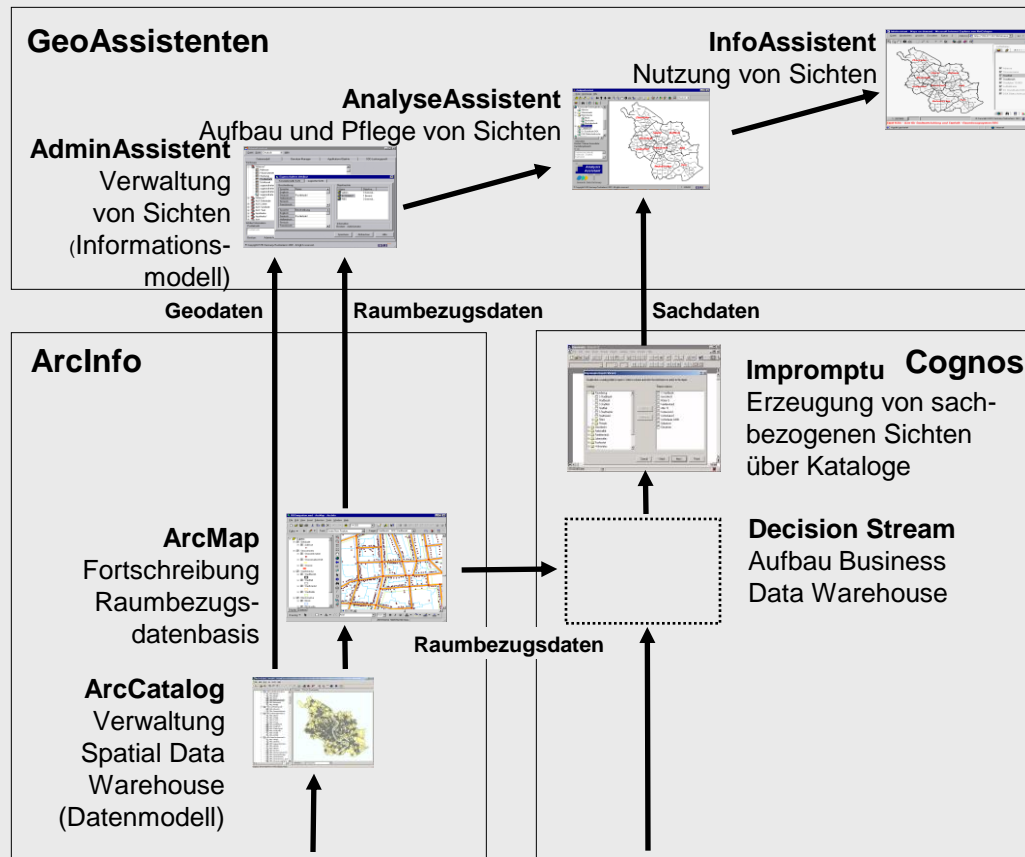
GeoAssistenten

InfoAssistent
Nutzung von Sichten

AnalyseAssistent
Aufbau und Pflege von Sichten

AdminAssistent
Verwaltung von Sichten (Informationsmodell)

Geodaten

Raumbezugsdaten

Sachdaten

ArcInfo

Impromptu

Cognos

Erzeugung von sachbezogenen Sichten über Kataloge

ArcMap
Fortschreibung Raumbezugsdatenbasis

Decision Stream
Aufbau Business Data Warehouse

Raumbezugsdaten

ArcCatalog
Verwaltung Spatial Data Warehouse (Datenmodell)